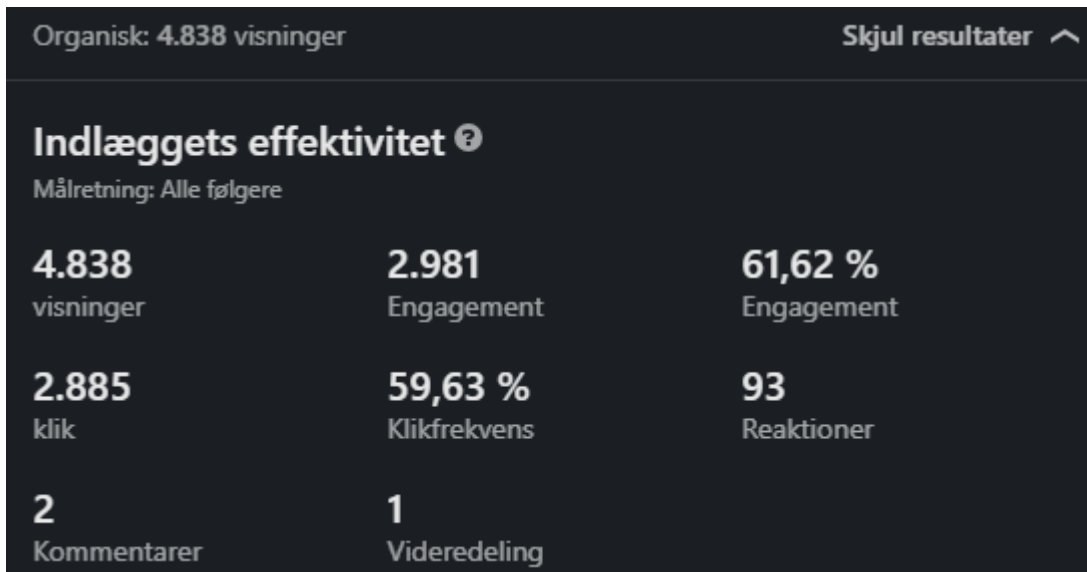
Organisk: 4.838 visninger

Skjul resultater

Indlæggets effektivitet

Målretning: Alle følgere

4.838
visninger

2.981
Engagement

61,62 %
Engagement

2.885
klik

59,63 %
Klikfrekvens

93
Reaktioner

2
Kommentarer

1
Videredeling